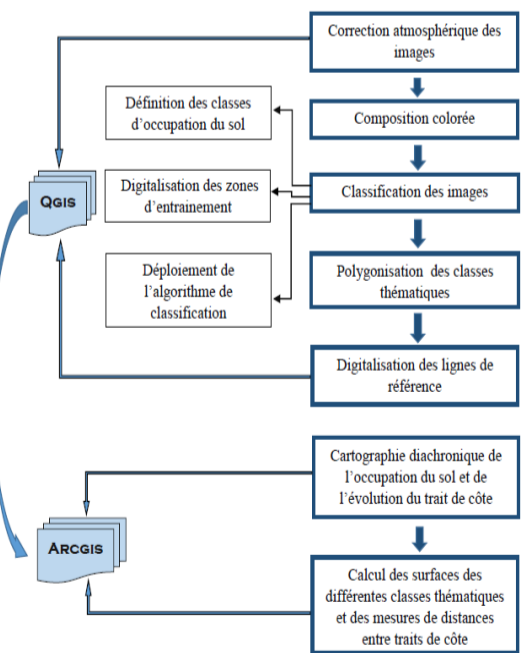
Correction atmosphérique des images

Définition des classes d'occupation du sol

Composition colorée

Qgis

Digitalisation des zones d'entrainement

Classification des images

Déploiement de l'algorithme de classification

Polygonisation des classes thématiques

Digitalisation des lignes de référence

Cartographie diachronique de l'occupation du sol et de l'évolution du trait de côte

Arcgis

Calcul des surfaces des différentes classes thématiques et des mesures de distances entre traits de côte